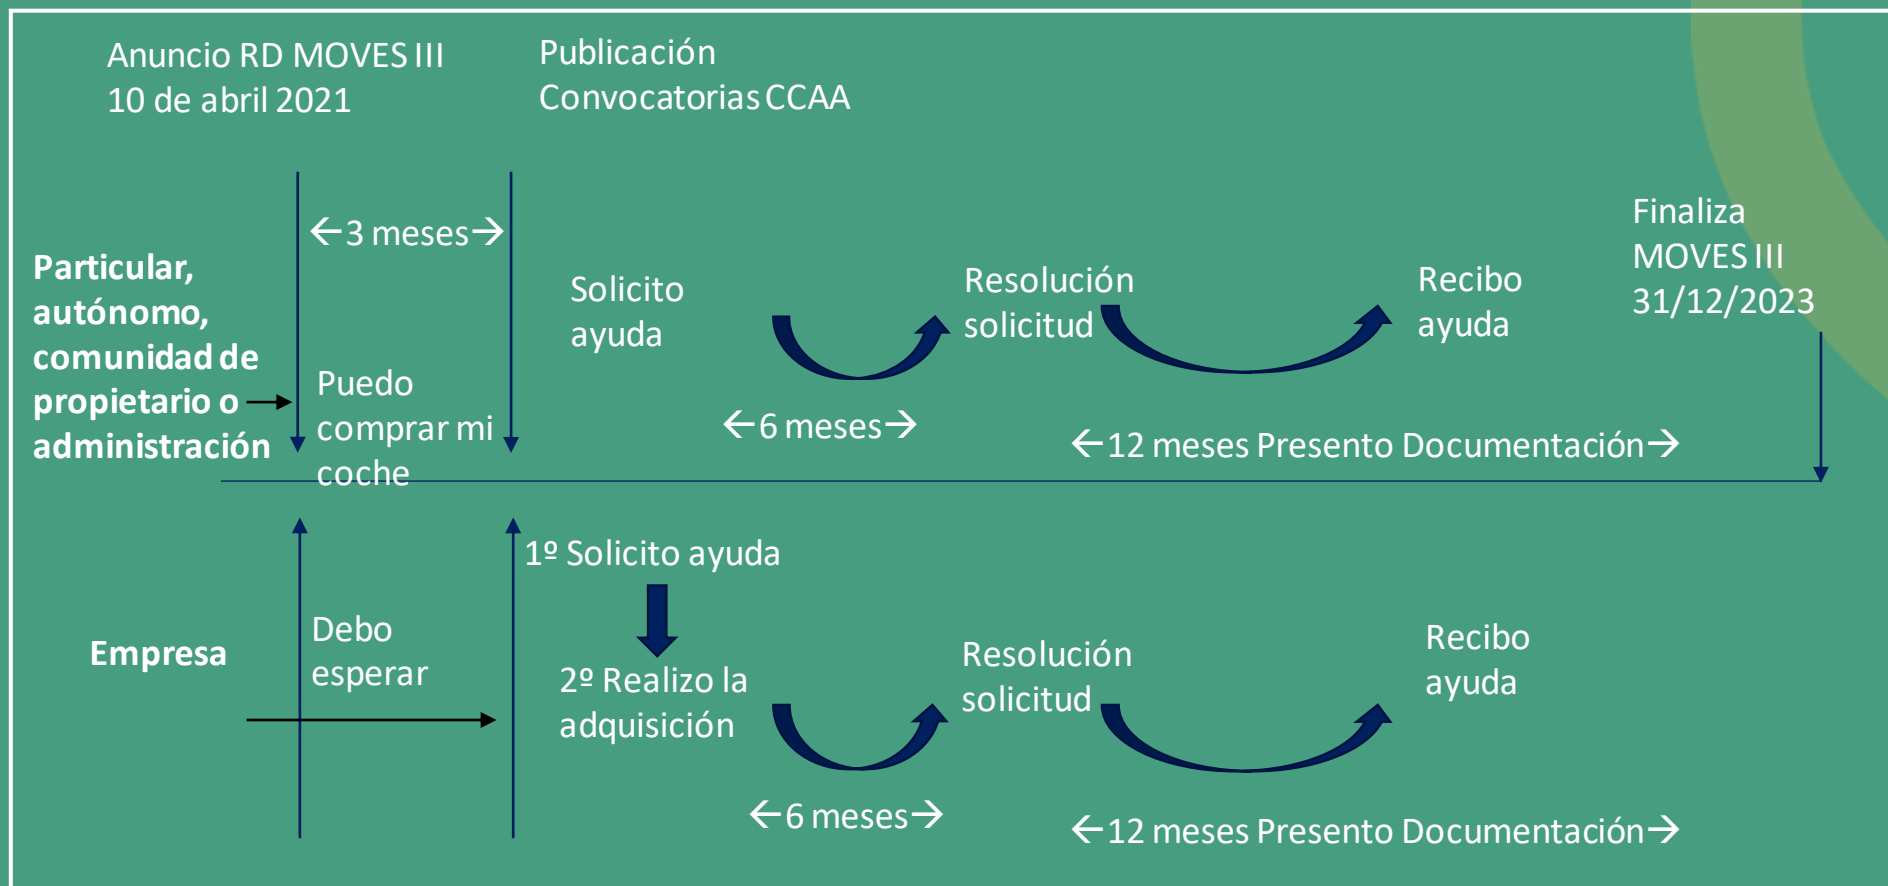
Anuncio RD MOVES III
10 de abril 2021

Publicación
Convocatorias CCAA

Particular, autónomo, comunidad de propietario o administración

←3 meses→

Puedo comprar mi coche

Solicito ayuda

←6 meses→

Resolución solicitud

Recibo ayuda

←12 meses Presento Documentación→

Finaliza MOVES III 31/12/2023

Empresa

Debo esperar

1º Solicito ayuda

2º Realizo la adquisición

←6 meses→

Resolución solicitud

Recibo ayuda

←12 meses Presento Documentación→